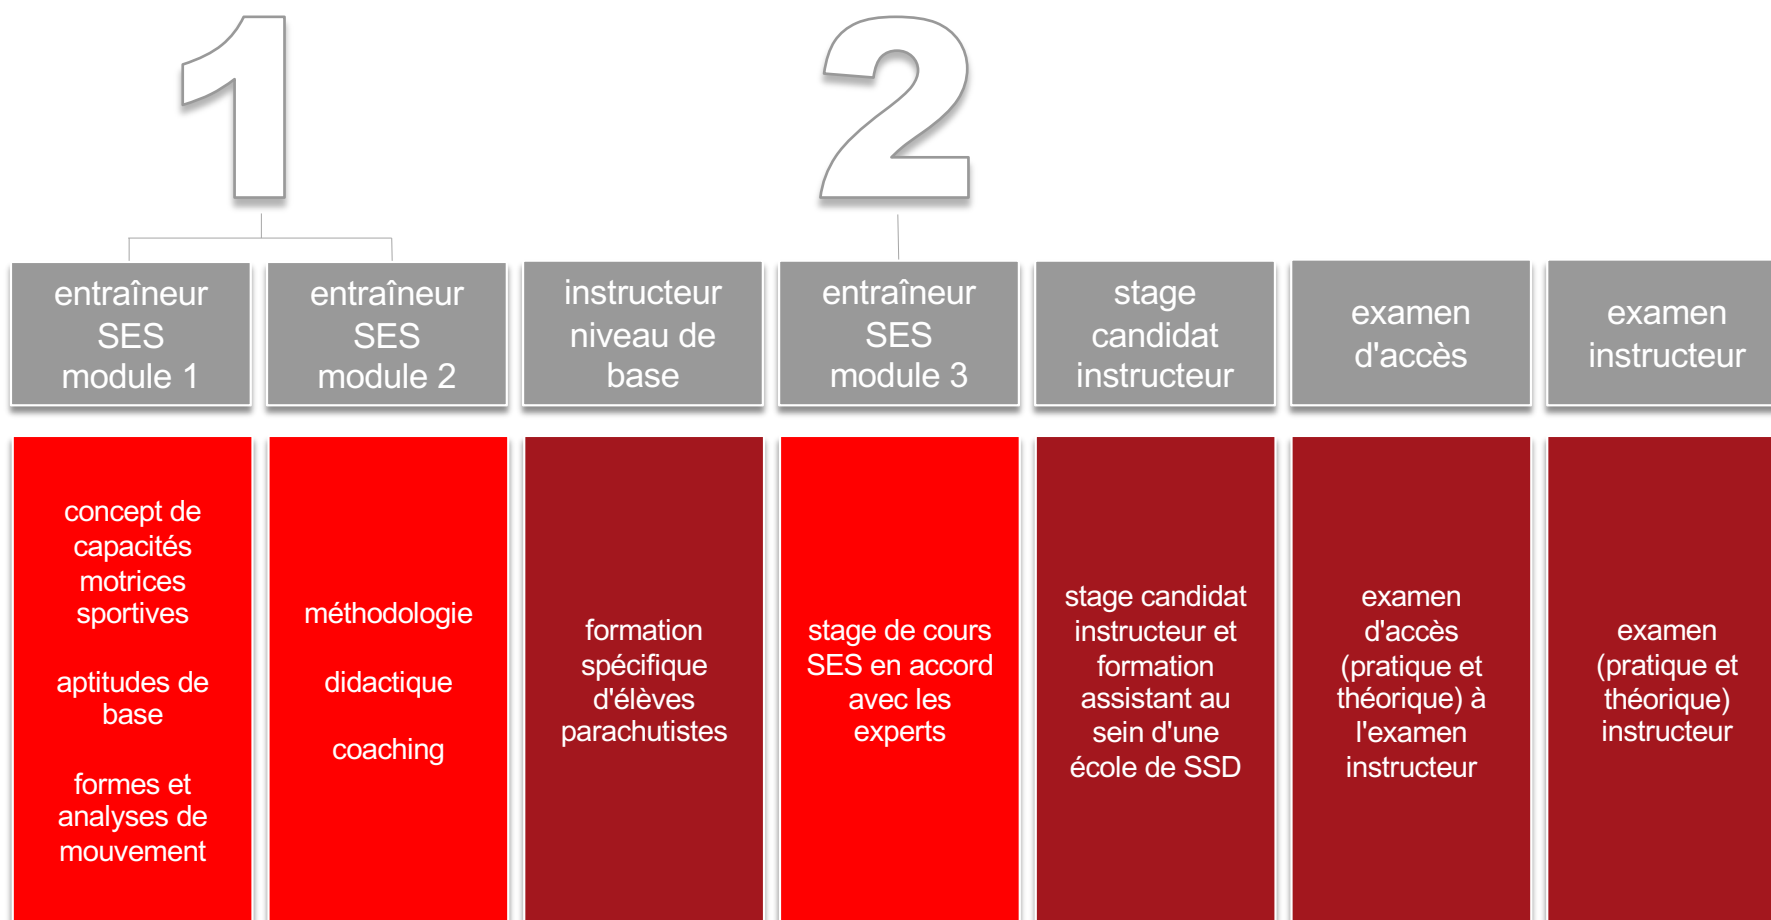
1

2

entraîneur SES module 1

entraîneur SES module 2

instructeur niveau de base

entraîneur SES module 3

stage candidat instructeur

examen d'accès

examen instructeur

concept de capacités motrices sportives

aptitudes de base

formes et analyses de mouvement

méthodologie

didactique

coaching

formation spécifique d'élèves parachutistes

stage de cours SES en accord avec les experts

stage candidat instructeur et formation assistant au sein d'une école de SSD

examen d'accès (pratique et théorique) à l'examen instructeur

examen (pratique et théorique) instructeur